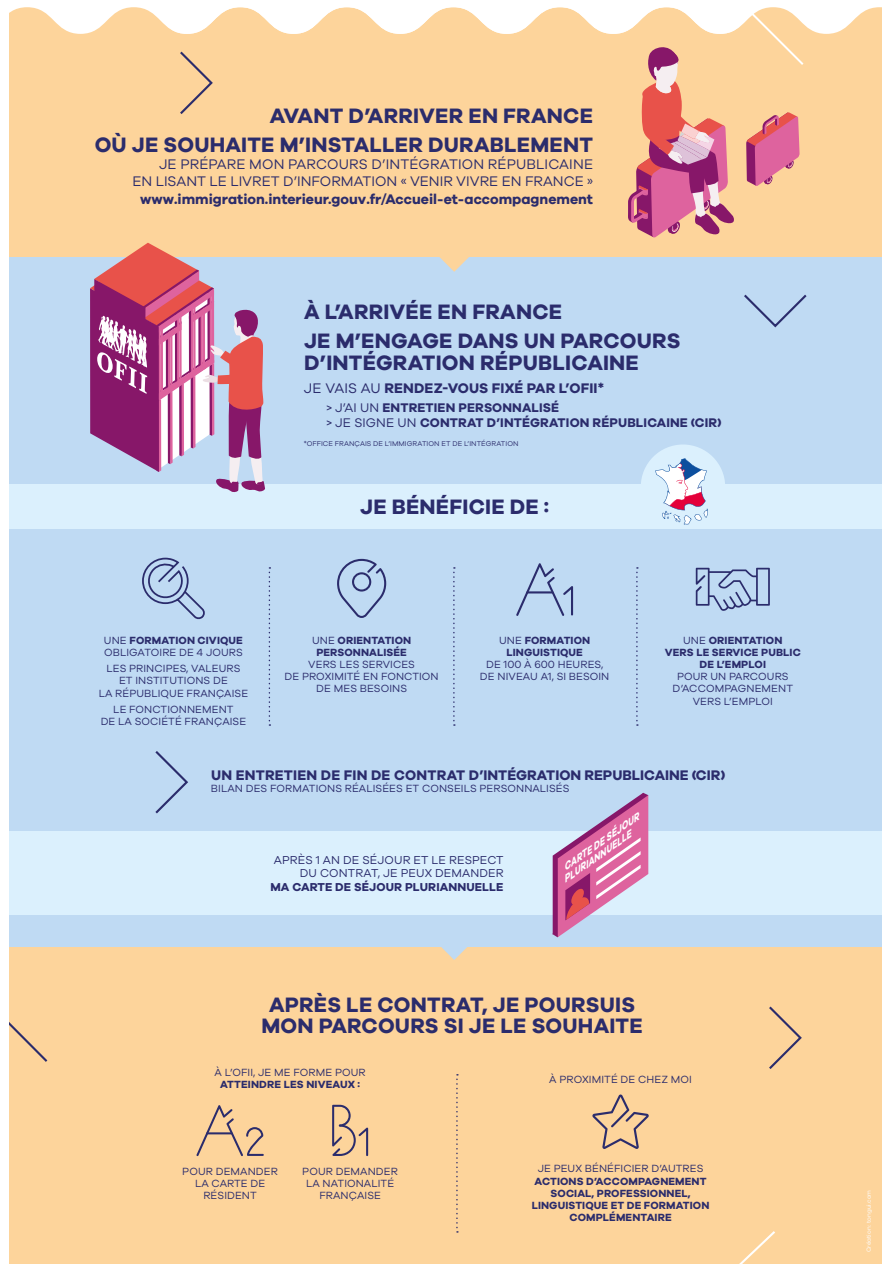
AVANT D'ARRIVER EN FRANCE
OÙ JE SOUHAITE M'INSTALLER DURABLEMENT
JE PRÉPARE MON PARCOURS D'INTÉGRATION RÉPUBLICAINE EN LISANT LE LIVRET D'INFORMATION « VENIR VIVRE EN FRANCE »
www.immigration.interieur.gouv.fr/Accueil-et-accompagnement

OFII

À L'ARRIVÉE EN FRANCE
JE M'ENGAGE DANS UN PARCOURS D'INTÉGRATION RÉPUBLICAINE
JE VAIS AU RENDEZ-VOUS FIXÉ PAR L'OFII*
> J'AI UN ENTRETIEN PERSONNALISÉ
> JE SIGNE UN CONTRAT D'INTÉGRATION RÉPUBLICAINE (CIR)
*OFFICE FRANÇAIS DE L'IMMIGRATION ET DE L'INTÉGRATION

JE BÉNÉFICIE DE :

UNE FORMATION CIVIQUE OBLIGATOIRE DE 4 JOURS
LES PRINCIPES, VALEURS ET INSTITUTIONS DE LA RÉPUBLIQUE FRANÇAISE
LE FONCTIONNEMENT DE LA SOCIÉTÉ FRANÇAISE

UNE ORIENTATION PERSONNALISÉE VERS LES SERVICES DE PROXIMITÉ EN FONCTION DE MES BESOINS

A1
UNE FORMATION LINGUISTIQUE DE 100 À 600 HEURES, DE NIVEAU A1, SI BESOIN

UNE ORIENTATION VERS LE SERVICE PUBLIC DE L'EMPLOI POUR UN PARCOURS D'ACCOMPAGNEMENT VERS L'EMPLOI

UN ENTRETIEN DE FIN DE CONTRAT D'INTÉGRATION REPUBLICAINE (CIR)
BILAN DES FORMATIONS RÉALISÉES ET CONSEILS PERSONNALISÉS

APRÈS 1 AN DE SÉJOUR ET LE RESPECT DU CONTRAT, JE PEUX DEMANDER MA CARTE DE SÉJOUR PLURIANNUELLE

CARTE DE SÉJOUR PLURIANNUELLE

APRÈS LE CONTRAT, JE POURSUIS MON PARCOURS SI JE LE SOUHAITE

À L'OFII, JE ME FORME POUR ATTEINDRE LES NIVEAUX :
A2
POUR DEMANDER LA CARTE DE RÉSIDENT
B1
POUR DEMANDER LA NATIONALITÉ FRANÇAISE

À PROXIMITÉ DE CHEZ MOI
JE PEUX BÉNÉFICIER D'AUTRES ACTIONS D'ACCOMPAGNEMENT SOCIAL, PROFESSIONNEL, LINGUISTIQUE ET DE FORMATION COMPLÉMENTAIRE